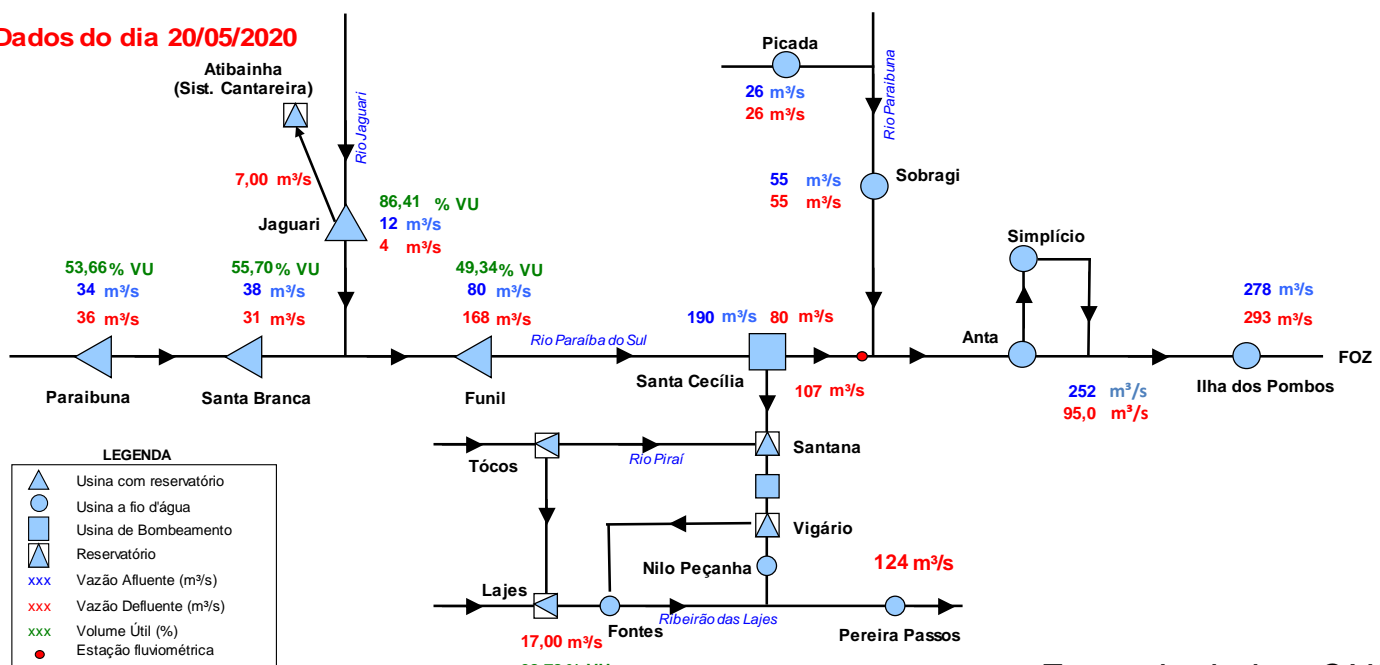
Dados do dia 20/05/2020

Atibainha
(Sist. Cantareira)

Rio Jaguari

7,00 m³/s

Jaguari

86,41 % VU
12 m³/s
4 m³/s

Picada
26 m³/s
26 m³/s

Rio Paraibuna

55 m³/s
55 m³/s

Sobragi

Simplício

53,66 % VU
34 m³/s
36 m³/s

55,70 % VU
38 m³/s
31 m³/s

49,34 % VU
80 m³/s
168 m³/s

190 m³/s 80 m³/s

278 m³/s
293 m³/s

Anta

Rio Paraíba do Sul

Paraibuna

Santa Branca

Funil

Santa Cecília

107 m³/s

252 m³/s
95,0 m³/s

Ilha dos Pombos

FOZ

LEGENDA
Usina com reservatório
Usina a fio d'água
Usina de Bombeamento
Reservatório
xxx Vazão Afluente (m³/s)
xxx Vazão Defluente (m³/s)
xxx Volume Útil (%)
Estação fluviométrica

Tócos

Rio Piraí

Santana

Vigário

Nilo Peçanha

124 m³/s

Lajes

Fontes

Ribeirão das Lajes

Pereira Passos

17,00 m³/s

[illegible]

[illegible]